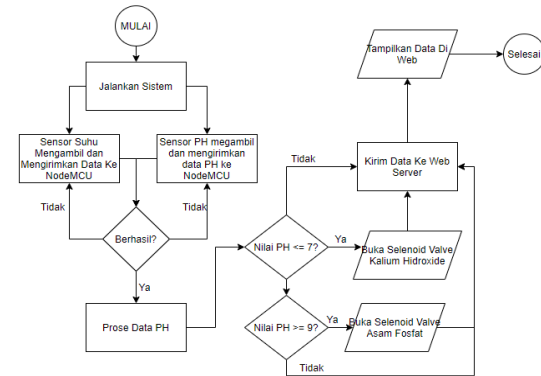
MULAI

Jalankan Sistem

Sensor Suhu Mengambil dan Mengirimkan Data Ke NodeMCU

Sensor PH megambil dan mengirimkan data PH ke NodeMCU

Tidak

Berhasil?

Tidak

Ya

Prose Data PH

Nilai PH <= 7?

Ya

Buka Selenoid Valve Kalium Hidroxide

Nilai PH >= 9?

Ya

Buka Selenoid Valve Asam Fosfat

Tidak

Tidak

Kirim Data Ke Web Server

Tampilkan Data Di Web

Selesai